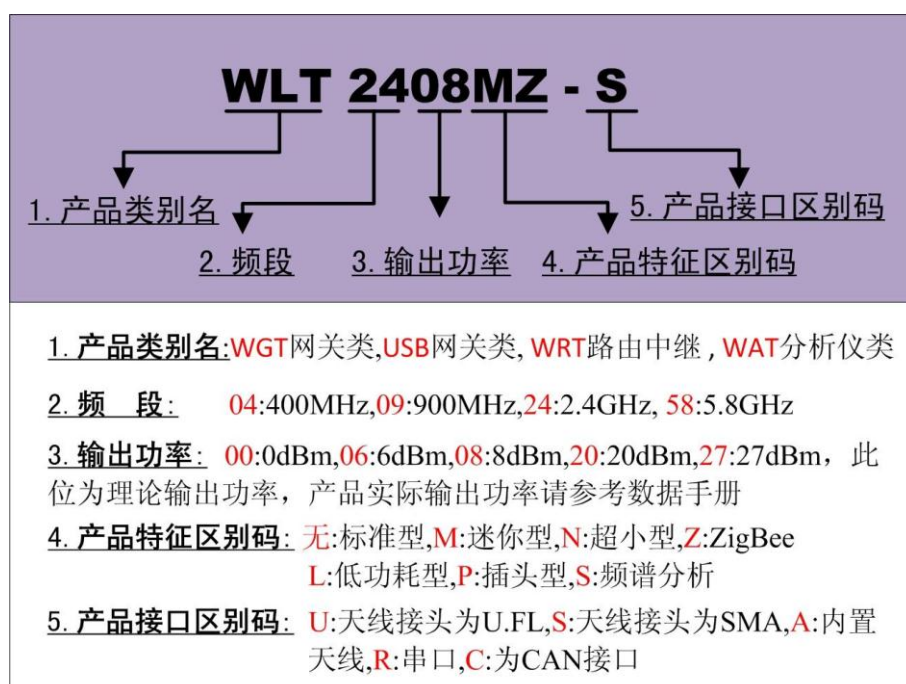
WLT 2408MZ - S

1. 产品类别名

2. 频段

3. 输出功率

4. 产品特征区别码

5. 产品接口区别码

1. 产品类别名:WGT网关类,USB网关类, WRT路由中继 , WAT分析仪类

2. 频　段:　04:400MHz,09:900MHz,24:2.4GHz, 58:5.8GHz

3. 输出功率:　00:0dBm,06:6dBm,08:8dBm,20:20dBm,27:27dBm，此位为理论输出功率，产品实际输出功率请参考数据手册

4. 产品特征区别码: 无:标准型,M:迷你型,N:超小型,Z:ZigBee
L:低功耗型,P:插头型,S:频谱分析

5. 产品接口区别码: U:天线接头为U.FL,S:天线接头为SMA,A:内置天线,R:串口,C:为CAN接口